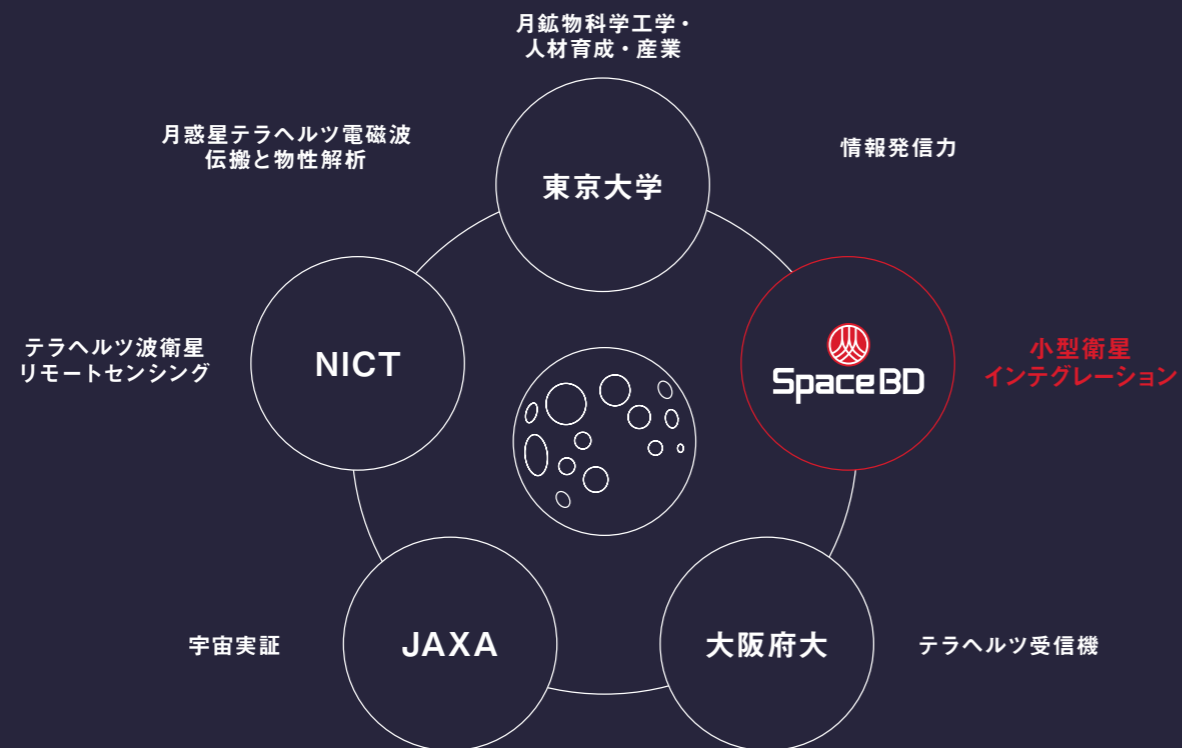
月鉱物科学工学・
人材育成・産業

月惑星テラヘルツ電磁波
伝搬と物性解析

東京大学

情報発信力

テラヘルツ波衛星
リモートセンシング

NICT

SpaceBD

小型衛星
インテグレーション

宇宙実証

JAXA

大阪府大

テラヘルツ受信機